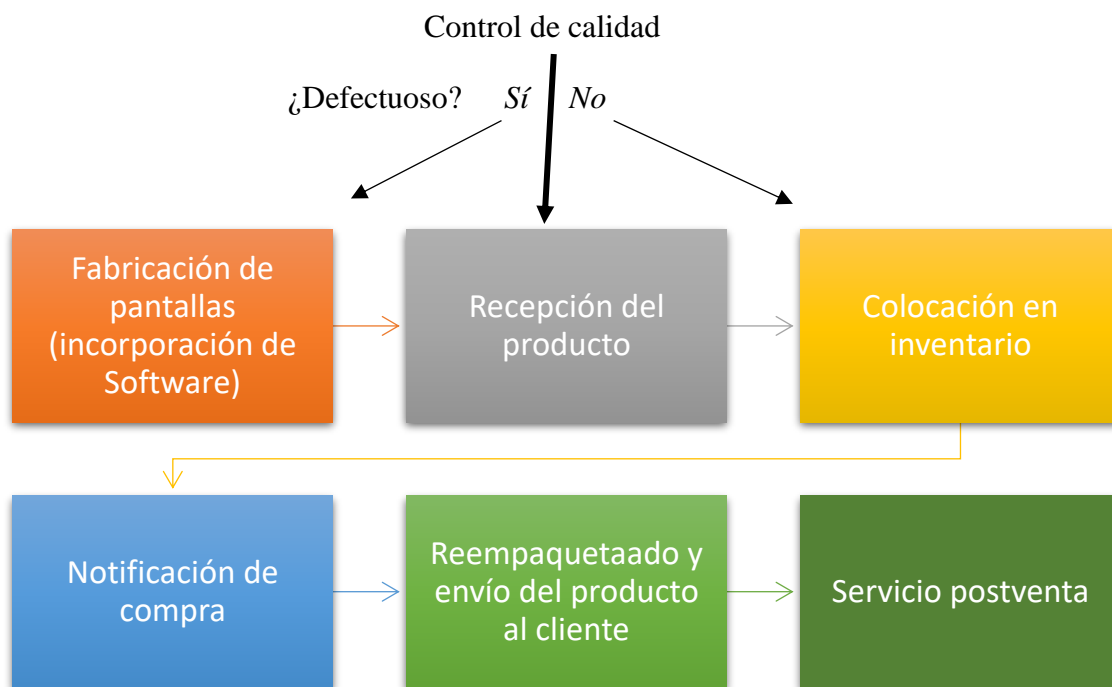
Control de calidad

¿Defectuoso? *Sí* *No*

Fabricación de pantallas (incorporación de Software)

Recepción del producto

Colocación en inventario

Notificación de compra

Reempaquetaado y envío del producto al cliente

Servicio postventa